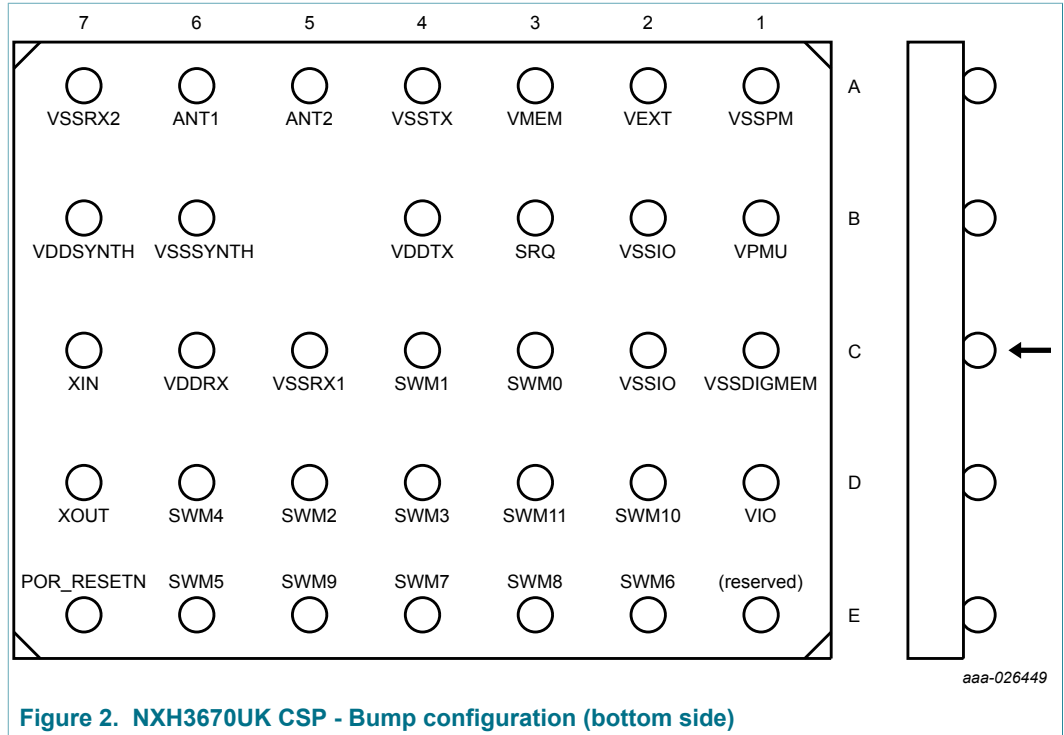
7 6 5 4 3 2 1

A
VSSRX2 ANT1 ANT2 VSSTX VMEM VEXT VSSPM

B
VDDSYNTH VSSSYNTH VDDTX SRQ VSSIO VPMU

C
XIN VDDRX VSSRX1 SWM1 SWM0 VSSIO VSSDIGMEM

D
XOUT SWM4 SWM2 SWM3 SWM11 SWM10 VIO

E
POR_RESETN SWM5 SWM9 SWM7 SWM8 SWM6 (reserved)

aaa-026449

Figure 2. NXH3670UK CSP - Bump configuration (bottom side)